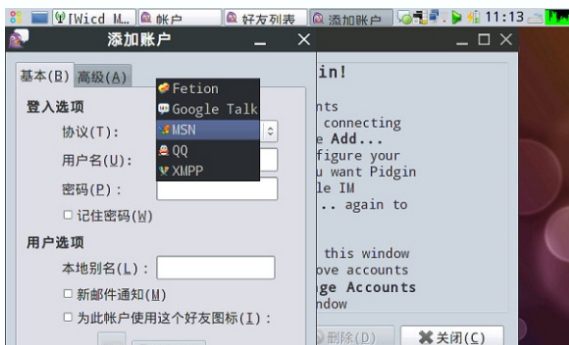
[Wicd M... 帐户 好友列表 添加账户 11:13

添加账户

基本(B) 高级(A)

登入选项

协议(T):

用户名(U):

密码(P):

□ 记住密码(W)

用户选项

本地别名(L):

□ 新邮件通知(M)

□ 为此帐户使用这个好友图标(I):

Fetion
Google Talk
MSN
QQ
XMPP

in!

nts
connecting
e Add...
figure your
u want Pidgin
le IM
.. again to

this window
ove accounts
ge Accounts
ndow

删除(D)
关闭(C)